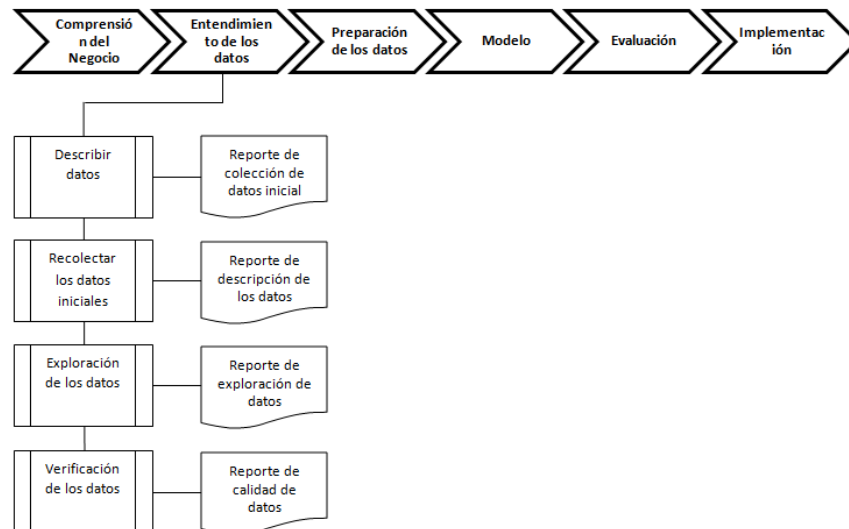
Comprensión del Negocio

Entendimiento de los datos

Preparación de los datos

Modelo

Evaluación

Implementación

Describir datos

Reporte de colección de datos inicial

Recolectar los datos iniciales

Reporte de descripción de los datos

Exploración de los datos

Reporte de exploración de datos

Verificación de los datos

Reporte de calidad de datos